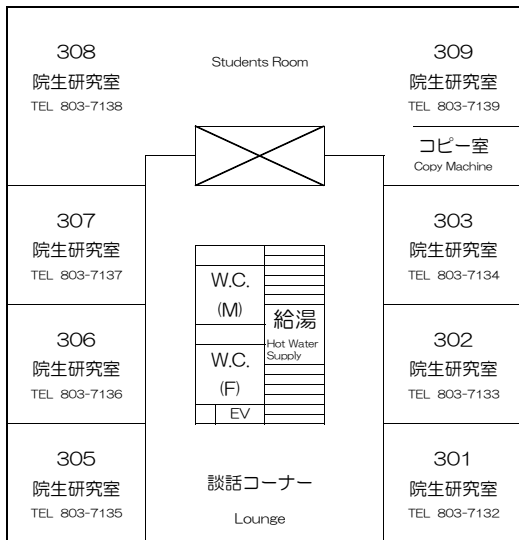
308
院生研究室
TEL 803-7138

Students Room

309
院生研究室
TEL 803-7139

コピー室
Copy Machine

307
院生研究室
TEL 803-7137

303
院生研究室
TEL 803-7134

W.C.
(M)

給湯
Hot Water Supply

W.C.
(F)

EV

306
院生研究室
TEL 803-7136

302
院生研究室
TEL 803-7133

305
院生研究室
TEL 803-7135

談話コーナー
Lounge

301
院生研究室
TEL 803-7132